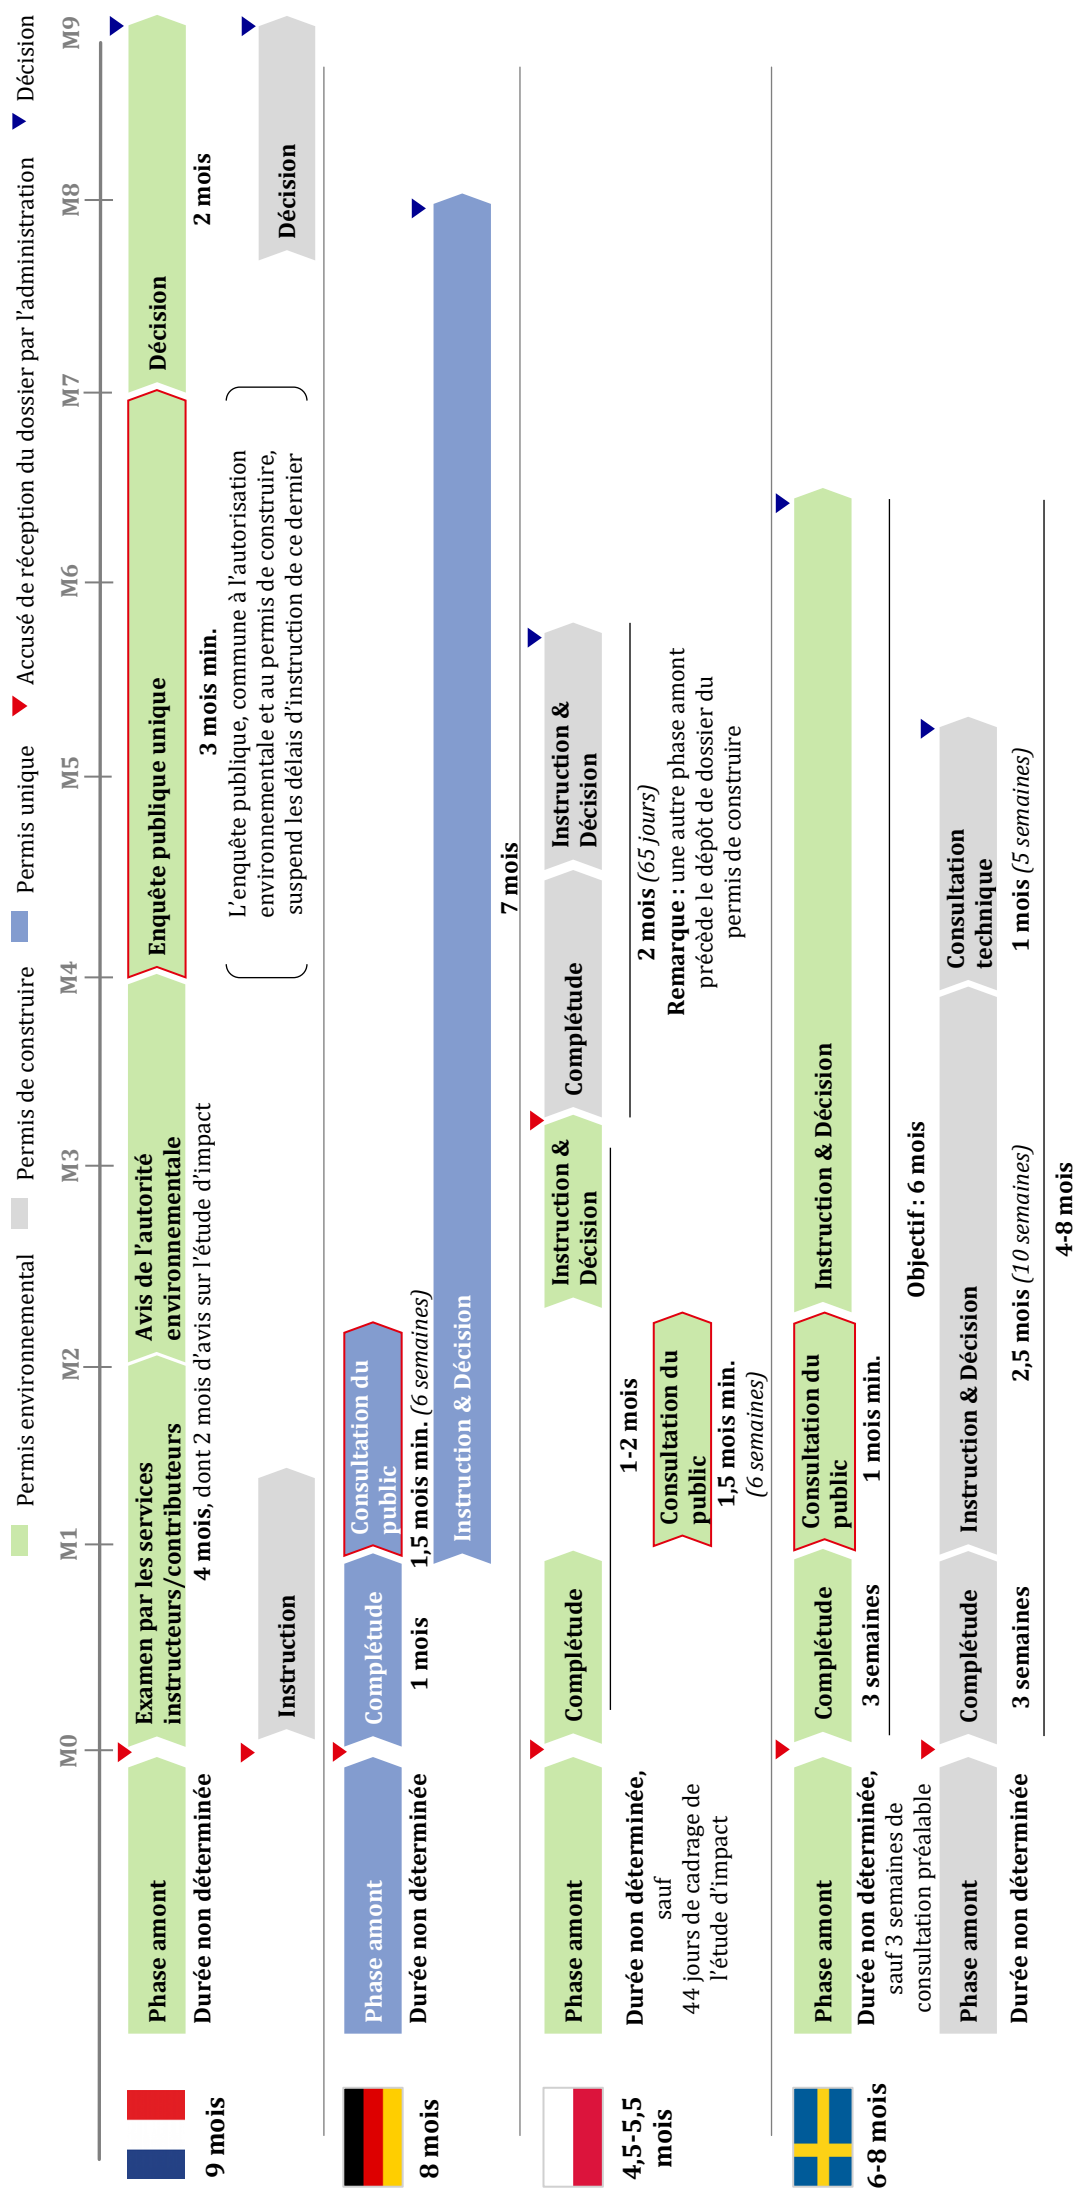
Permis environnemental
Permis de construire
Permis unique
Accusé de réception du dossier par l'administration
Décision

M0 M1 M2 M3 M4 M5 M6 M7 M8 M9

9 mois

Phase amont
Durée non déterminée

Examen par les services instructeurs/contributeurs
Avis de l'autorité environnementale
4 mois, dont 2 mois d'avis sur l'étude d'impact

Enquête publique unique
3 mois min.
L'enquête publique, commune à l'autorisation environnementale et au permis de construire, suspend les délais d'instruction de ce dernier

Décision
2 mois

Instruction
Décision

8 mois

Phase amont
Durée non déterminée
Complétude
1 mois
Consultation du public
1,5 mois min. (6 semaines)
Instruction & Décision
7 mois

4,5-5,5 mois

Phase amont
Durée non déterminée, sauf 44 jours de cadrage de l'étude d'impact
Complétude
Consultation du public
1,5 mois min. (6 semaines)
Instruction & Décision
1-2 mois
Complétude
Instruction & Décision
2 mois (65 jours)
Remarque : une autre phase amont précède le dépôt de dossier du permis de construire

6-8 mois

Phase amont
Durée non déterminée, sauf 3 semaines de consultation préalable
Complétude
3 semaines
Consultation du public
1 mois min.
Instruction & Décision
Objectif : 6 mois

Phase amont
Durée non déterminée
Complétude
3 semaines
Instruction & Décision
2,5 mois (10 semaines)
Consultation technique
1 mois (5 semaines)
4-8 mois